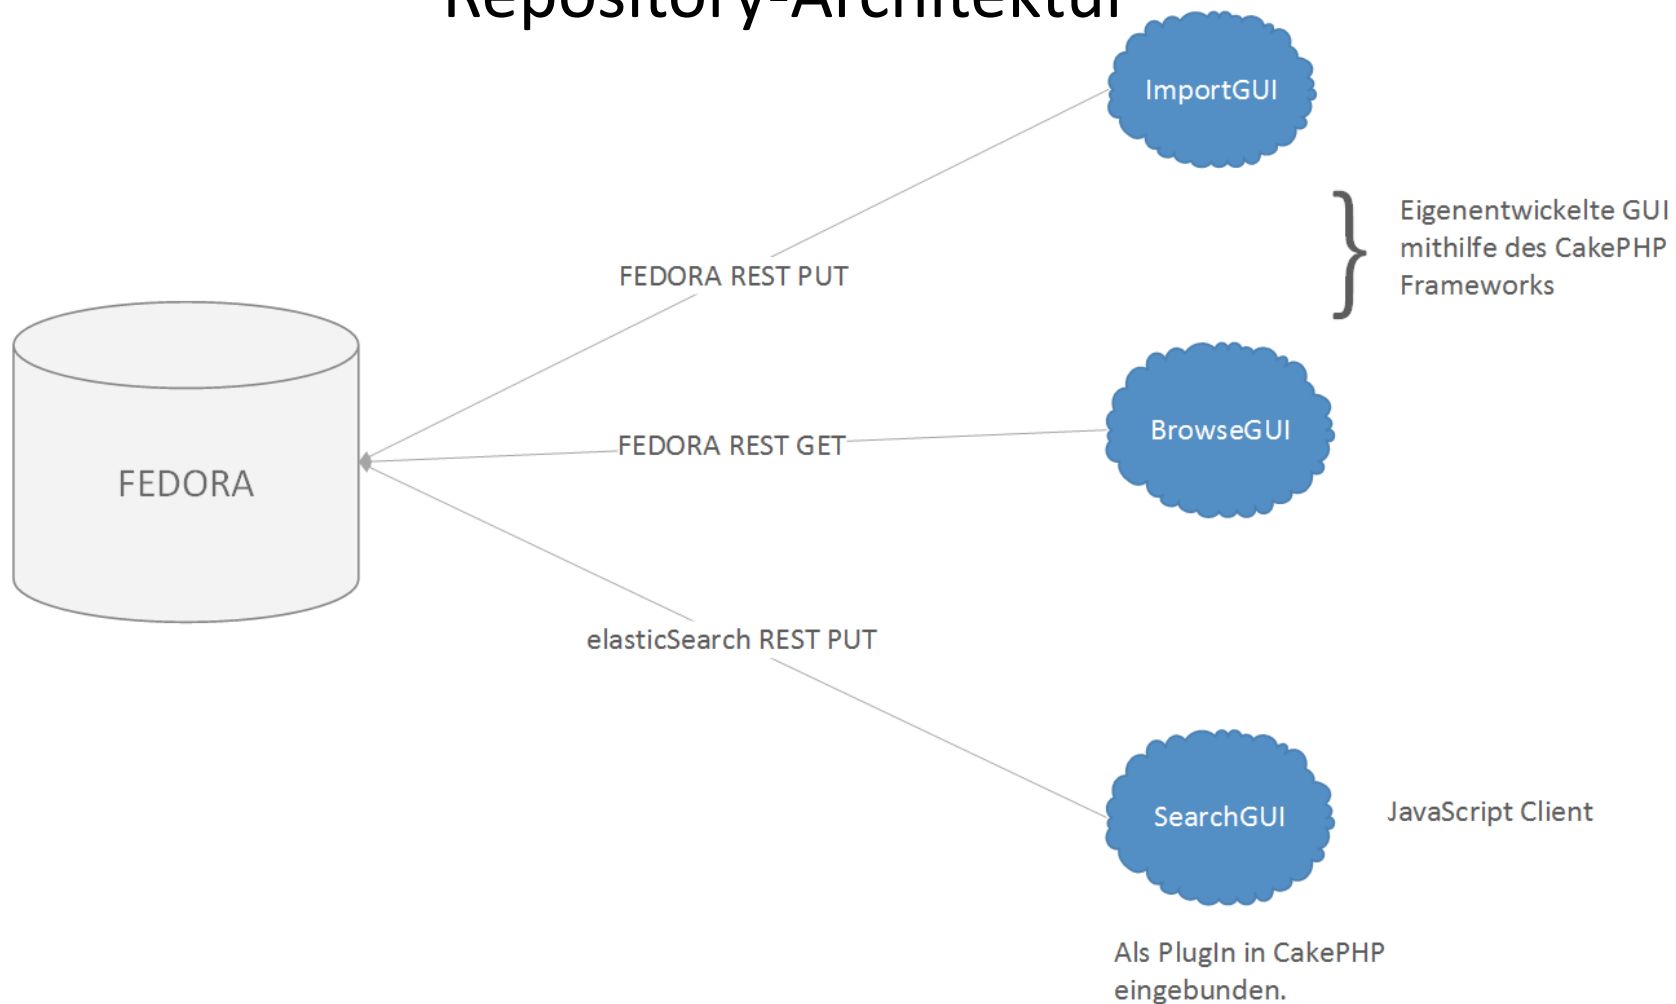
Repository-Architektur

ImportGUI

Eigenentwickelte GUI mithilfe des CakePHP Frameworks

FEDORA REST PUT

BrowseGUI

FEDORA

FEDORA REST GET

elasticSearch REST PUT

SearchGUI

JavaScript Client

Als PlugIn in CakePHP eingebunden.